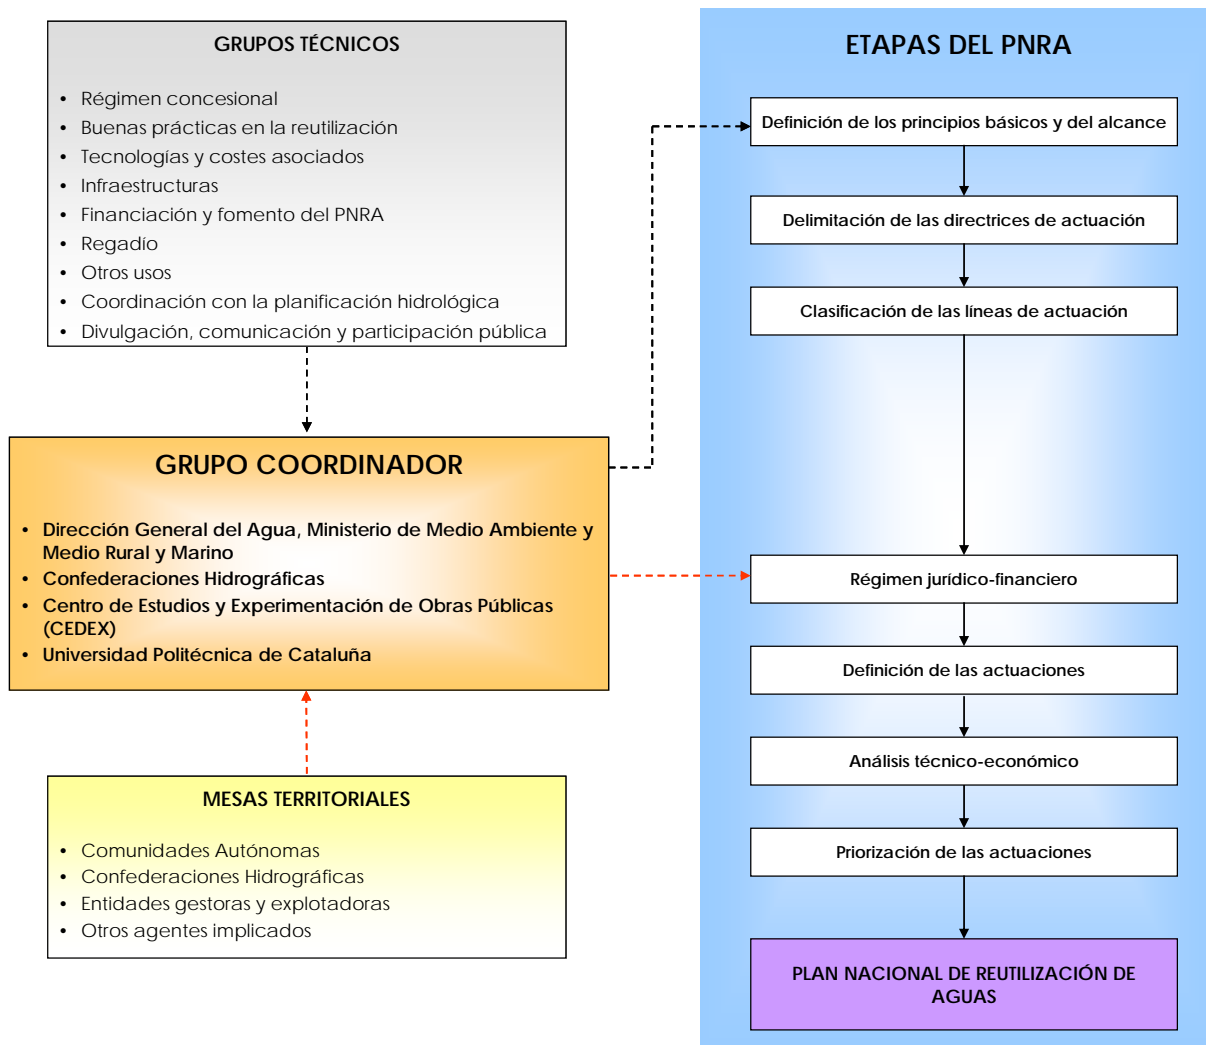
GRUPOS TÉCNICOS

- Régimen concesional
- Buenas prácticas en la reutilización
- Tecnologías y costes asociados
- Infraestructuras
- Financiación y fomento del PNRA
- Regadío
- Otros usos
- Coordinación con la planificación hidrológica
- Divulgación, comunicación y participación pública

GRUPO COORDINADOR

- Dirección General del Agua, Ministerio de Medio Ambiente y Medio Rural y Marino
- Confederaciones Hidrográficas
- Centro de Estudios y Experimentación de Obras Públicas (CEDEX)
- Universidad Politécnica de Cataluña

MESAS TERRITORIALES

- Comunidades Autónomas
- Confederaciones Hidrográficas
- Entidades gestoras y explotadoras
- Otros agentes implicados

ETAPAS DEL PNRA

Definición de los principios básicos y del alcance

Delimitación de las directrices de actuación

Clasificación de las líneas de actuación

Régimen jurídico-financiero

Definición de las actuaciones

Análisis técnico-económico

Priorización de las actuaciones

PLAN NACIONAL DE REUTILIZACIÓN DE AGUAS